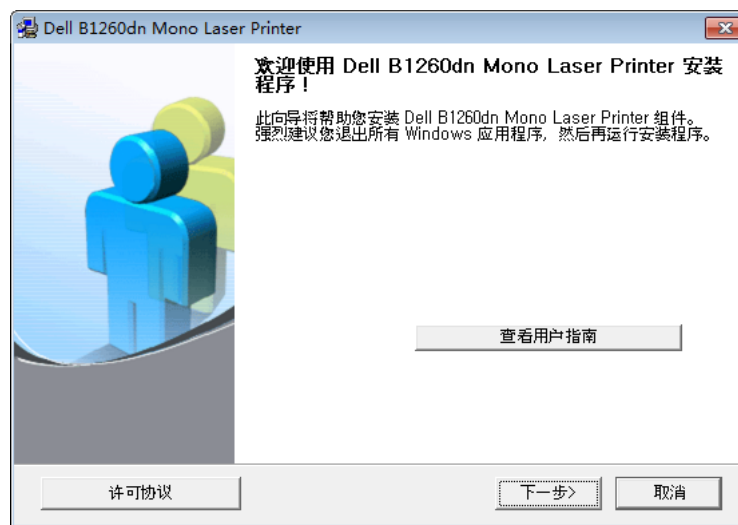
Dell B1260dn Mono Laser Printer

欢迎使用 Dell B1260dn Mono Laser Printer 安装程序！

此向导将帮助您安装 Dell B1260dn Mono Laser Printer 组件。强烈建议您退出所有 Windows 应用程序，然后再运行安装程序。

查看用户指南

许可协议

下一步>

取消